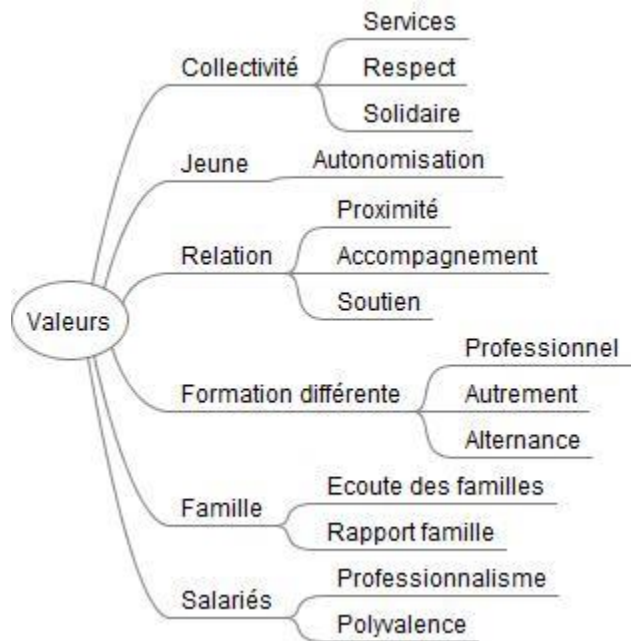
Valeurs

Collectivité
Services
Respect
Solidaire

Jeune
Autonomisation

Relation
Proximité
Accompagnement
Soutien

Formation différente
Professionnel
Autrement
Alternance

Famille
Ecoute des familles
Rapport famille

Salariés
Professionnalisme
Polyvalence